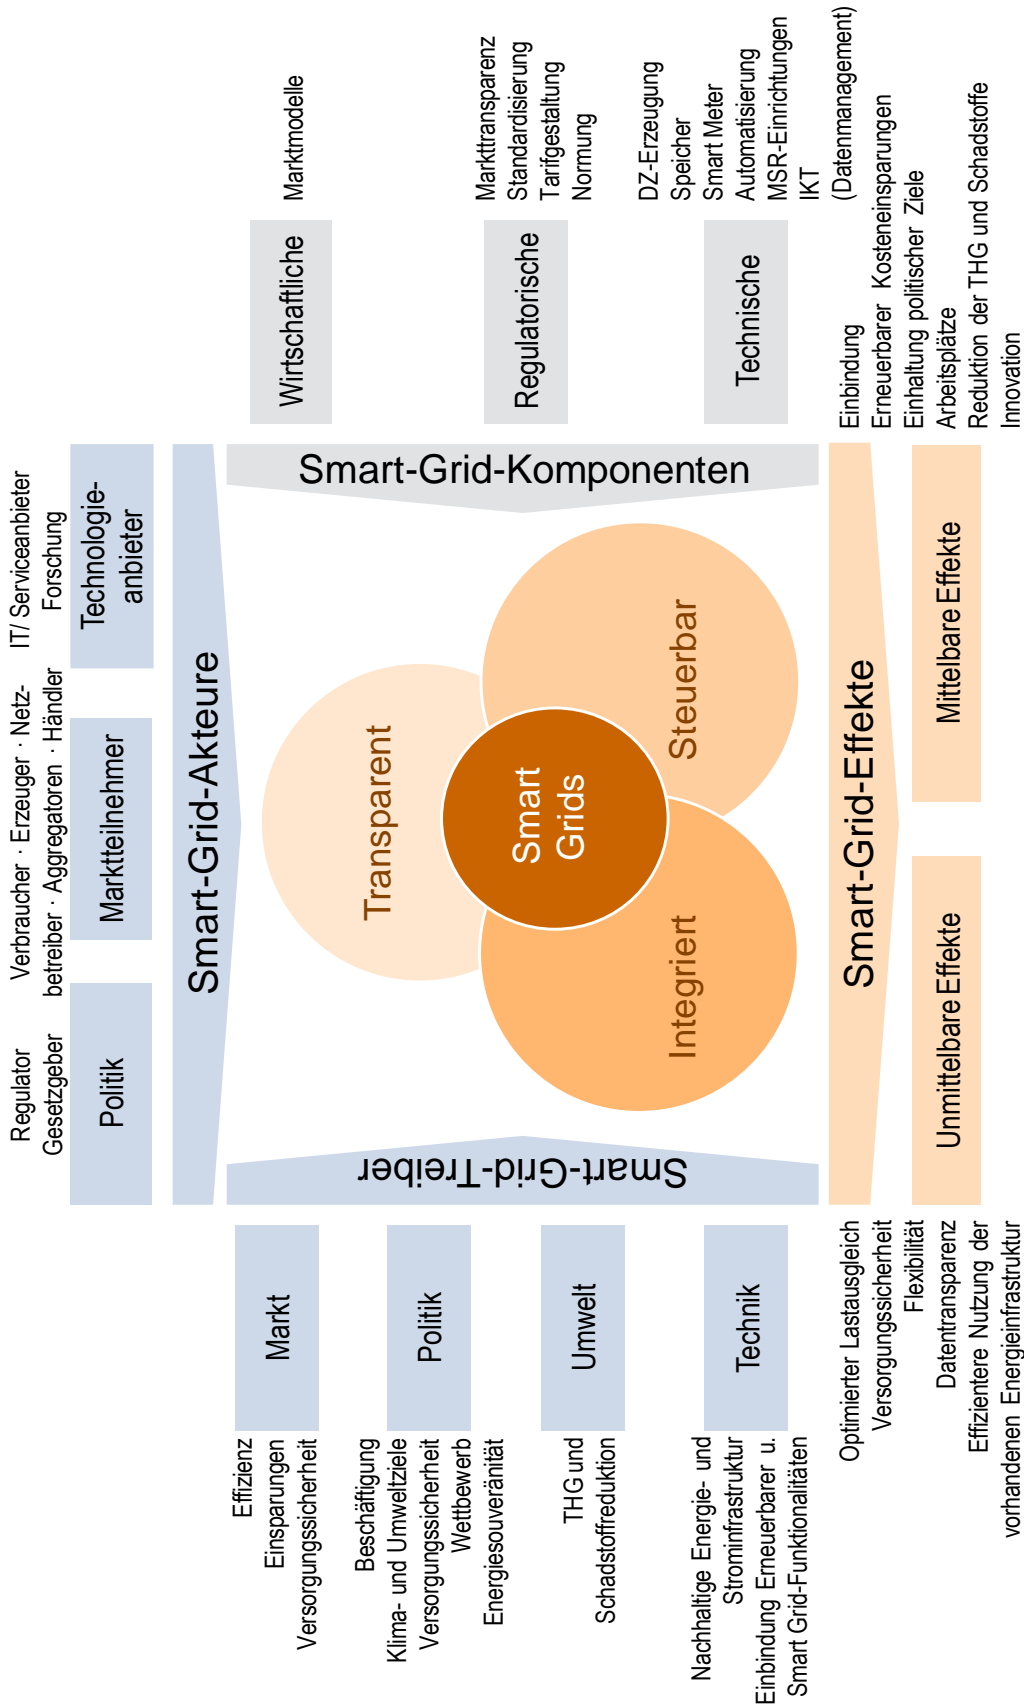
Smart-Grid-Akteure

Regulator
Gesetzgeber

Politik

Verbraucher · Erzeuger · Netzbetreiber · Aggregatoren · Händler

Marktteilnehmer

IT/ Serviceanbieter
Forschung

Technologieanbieter

Smart-Grid-Komponenten

Wirtschaftliche

Marktmodelle

Regulatorische

Markttransparenz
Standardisierung
Tarifgestaltung
Normung

Technische

DZ-Erzeugung
Speicher
Smart Meter
Automatisierung
MSR-Einrichtungen
IKT
(Datenmanagement)

Transparent

Steuerbar

Smart Grids

Integriert

Smart-Grid-Treiber

Markt

Effizienz
Einsparungen
Versorgungssicherheit

Politik

Beschäftigung
Klima- und Umweltziele
Versorgungssicherheit
Wettbewerb
Energiesouveränität

Umwelt

THG und
Schadstoffreduktion

Technik

Nachhaltige Energie- und
Strominfrastruktur
Einbindung Erneuerbarer u.
Smart Grid-Funktionalitäten

Smart-Grid-Effekte

Unmittelbare Effekte

Optimierter Lastausgleich
Versorgungssicherheit
Flexibilität
Datentransparenz
Effizientere Nutzung der
vorhandenen Energieinfrastruktur

Mittelbare Effekte

Einbindung
Erneuerbarer Kosteneinsparungen
Einhaltung politischer Ziele
Arbeitsplätze
Reduktion der THG und Schadstoffe
Innovation